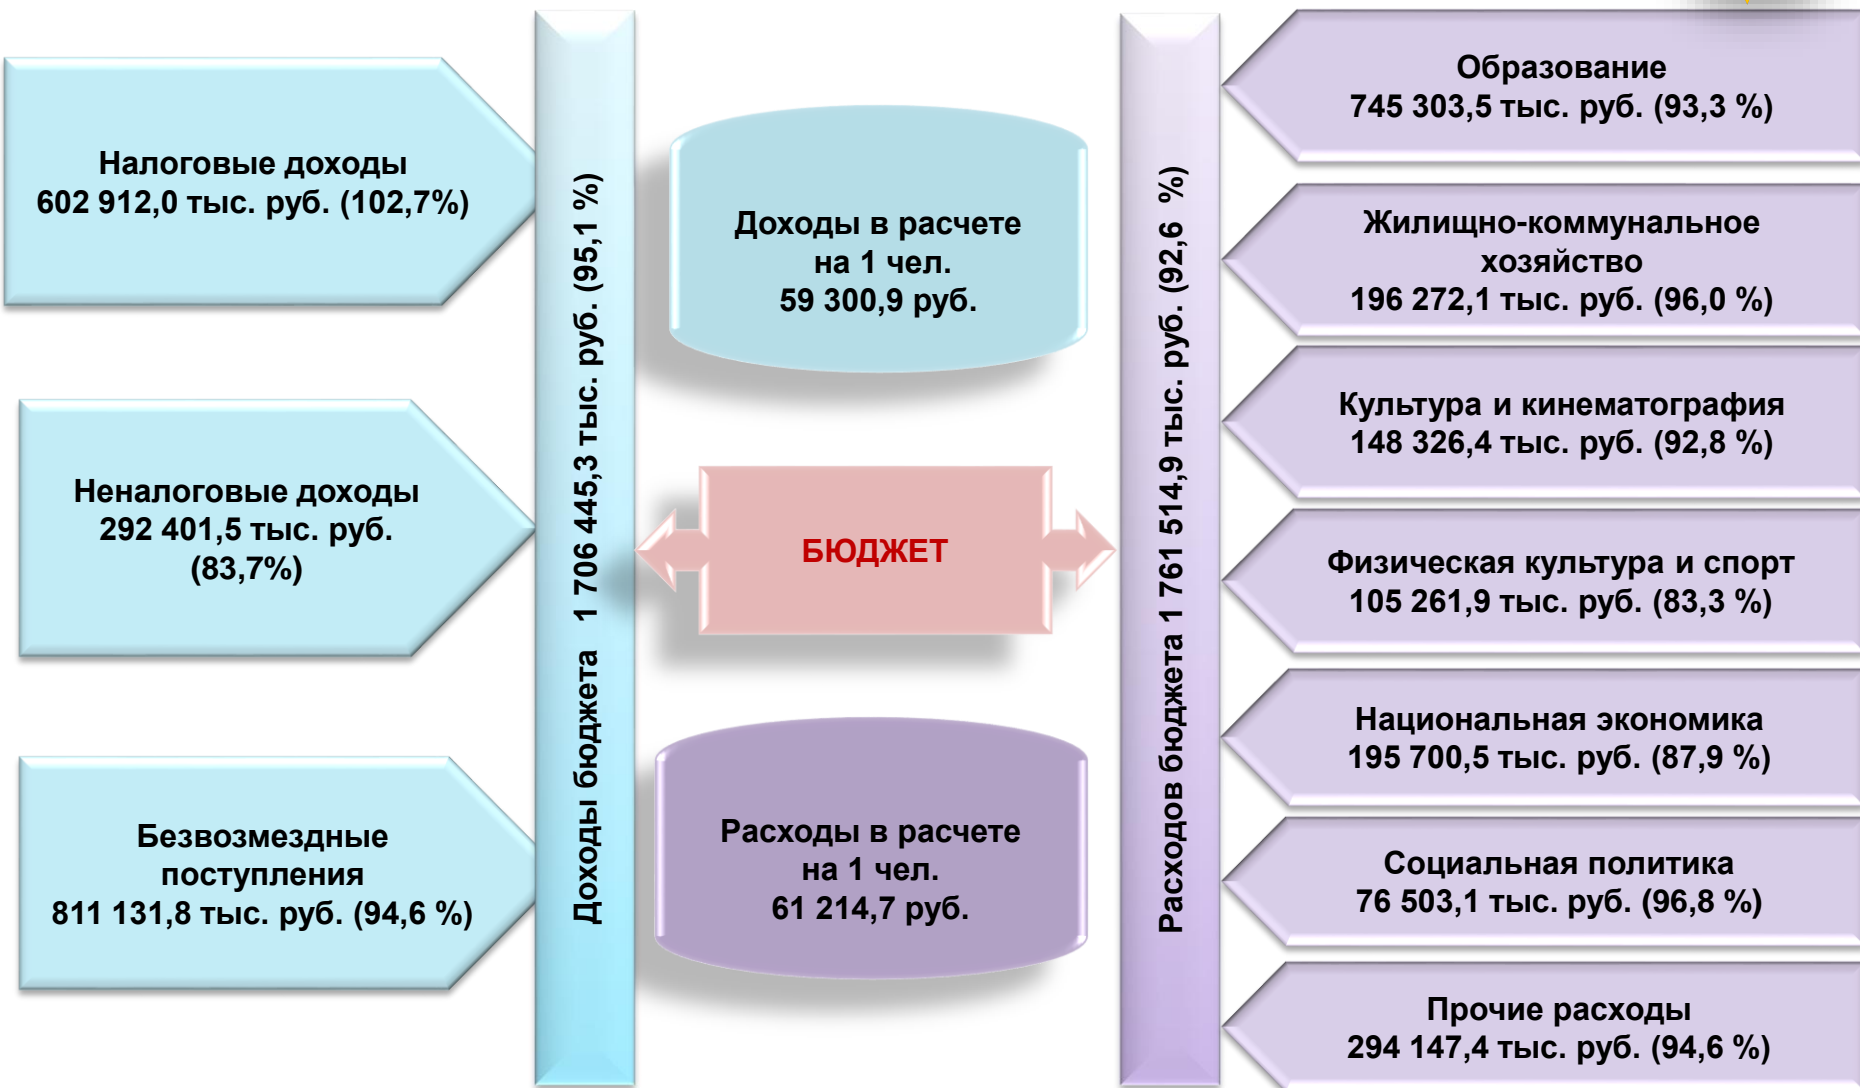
Налоговые доходы
602 912,0 тыс. руб. (102,7%)

Неналоговые доходы
292 401,5 тыс. руб.
(83,7%)

Безвозмездные поступления
811 131,8 тыс. руб. (94,6 %)

Доходы бюджета 1 706 445,3 тыс. руб. (95,1 %)

Доходы в расчете на 1 чел.
59 300,9 руб.

БЮДЖЕТ

Расходы в расчете на 1 чел.
61 214,7 руб.

Расходов бюджета 1 761 514,9 тыс. руб. (92,6 %)

Образование
745 303,5 тыс. руб. (93,3 %)

Жилищно-коммунальное хозяйство
196 272,1 тыс. руб. (96,0 %)

Культура и кинематография
148 326,4 тыс. руб. (92,8 %)

Физическая культура и спорт
105 261,9 тыс. руб. (83,3 %)

Национальная экономика
195 700,5 тыс. руб. (87,9 %)

Социальная политика
76 503,1 тыс. руб. (96,8 %)

Прочие расходы
294 147,4 тыс. руб. (94,6 %)